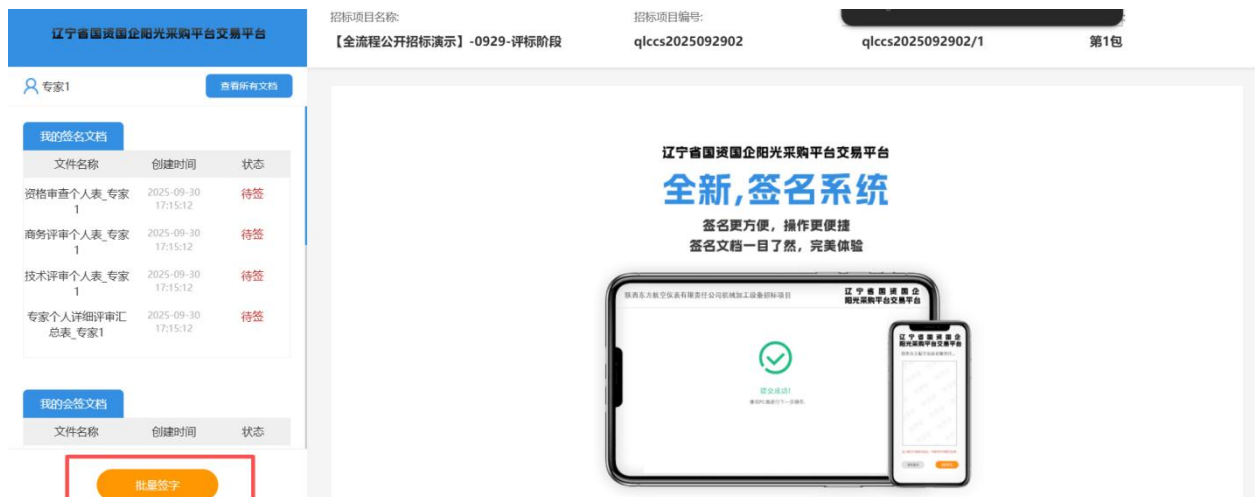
辽宁省国资国企阳光采购平台交易平台

招标项目名称:
【全流程公开招标演示】-0929-评标阶段

招标项目编号:
qlccs2025092902

qlccs2025092902/1

第1包

专家1

查看所有文档

我的签名文档

| 文件名称 | 创建时间 | 状态 |
|---|---|---|
| 资格审查个人表_专家1 | 2025-09-30 17:15:12 | 待签 |
| 商务评审个人表_专家1 | 2025-09-30 17:15:12 | 待签 |
| 技术评审个人表_专家1 | 2025-09-30 17:15:12 | 待签 |
| 专家个人详细评审汇总表_专家1 | 2025-09-30 17:15:12 | 待签 |

我的会签文档

| 文件名称 | 创建时间 | 状态 |
|---|---|---|

批量签字

辽宁省国资国企阳光采购平台交易平台

全新,签名系统

签名更方便，操作更便捷
签名文档一目了然，完美体验

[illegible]

辽宁省国资国企阳光采购平台交易平台

提交成功!

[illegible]

辽宁省国资国企阳光采购平台交易平台

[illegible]